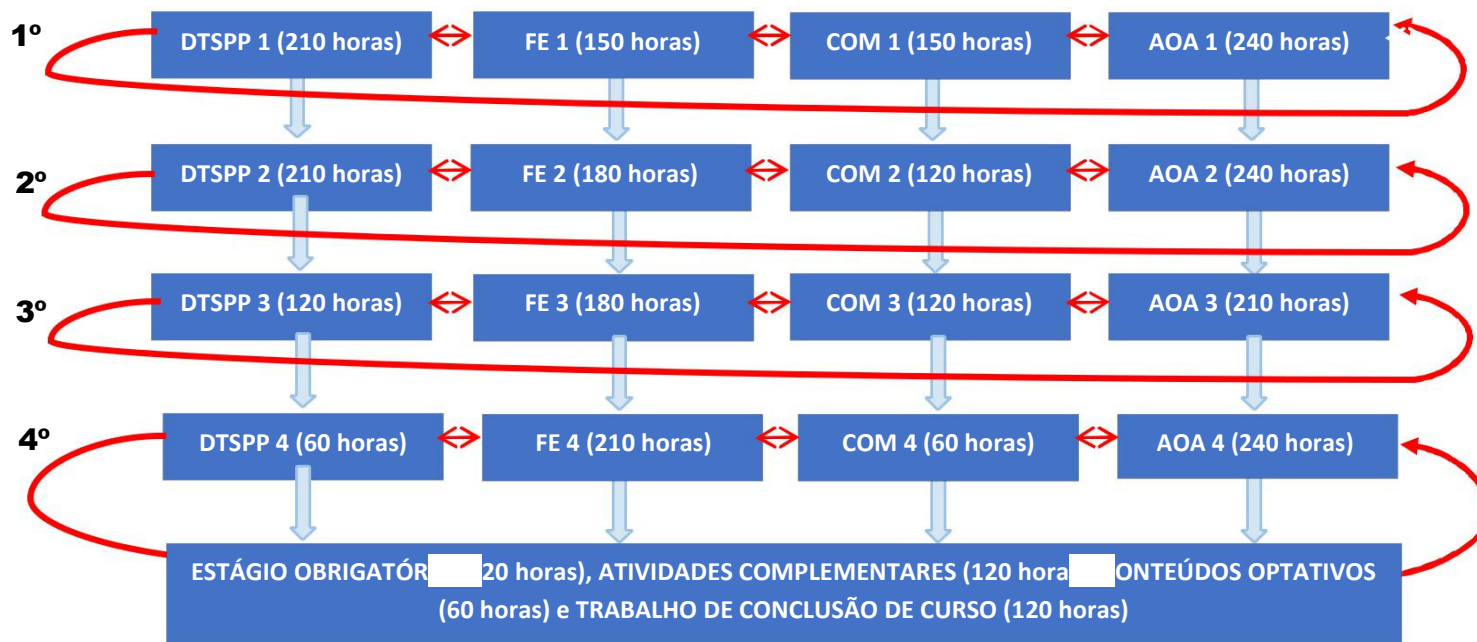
1º

DTSPP 1 (210 horas)

FE 1 (150 horas)

COM 1 (150 horas)

AOA 1 (240 horas)

2º

DTSPP 2 (210 horas)

FE 2 (180 horas)

COM 2 (120 horas)

AOA 2 (240 horas)

3º

DTSPP 3 (120 horas)

FE 3 (180 horas)

COM 3 (120 horas)

AOA 3 (210 horas)

4º

DTSPP 4 (60 horas)

FE 4 (210 horas)

COM 4 (60 horas)

AOA 4 (240 horas)

ESTÁGIO OBRIGATÓR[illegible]20 horas), ATIVIDADES COMPLEMENTARES (120 hora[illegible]ONTEÚDOS OPTATIVOS (60 horas) e TRABALHO DE CONCLUSÃO DE CURSO (120 horas)